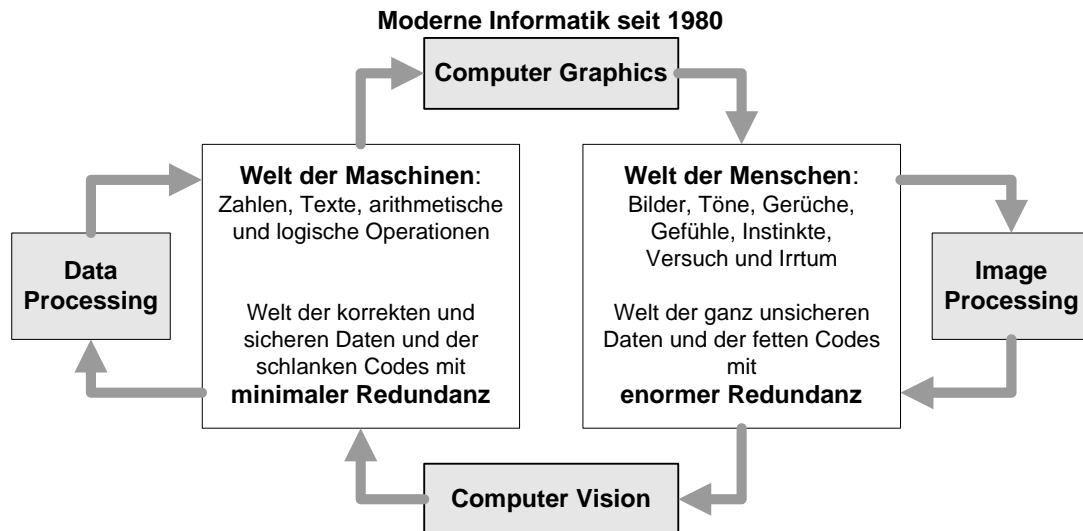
Moderne Informatik seit 1980

Computer Graphics

Data Processing

Welt der Maschinen:
Zahlen, Texte, arithmetische und logische Operationen

Welt der korrekten und sicheren Daten und der schlanken Codes mit
minimaler Redundanz

Welt der Menschen:
Bilder, Töne, Gerüche, Gefühle, Instinkte, Versuch und Irrtum

Welt der ganz unsicheren Daten und der fetten Codes mit
enormer Redundanz

Image Processing

Computer Vision